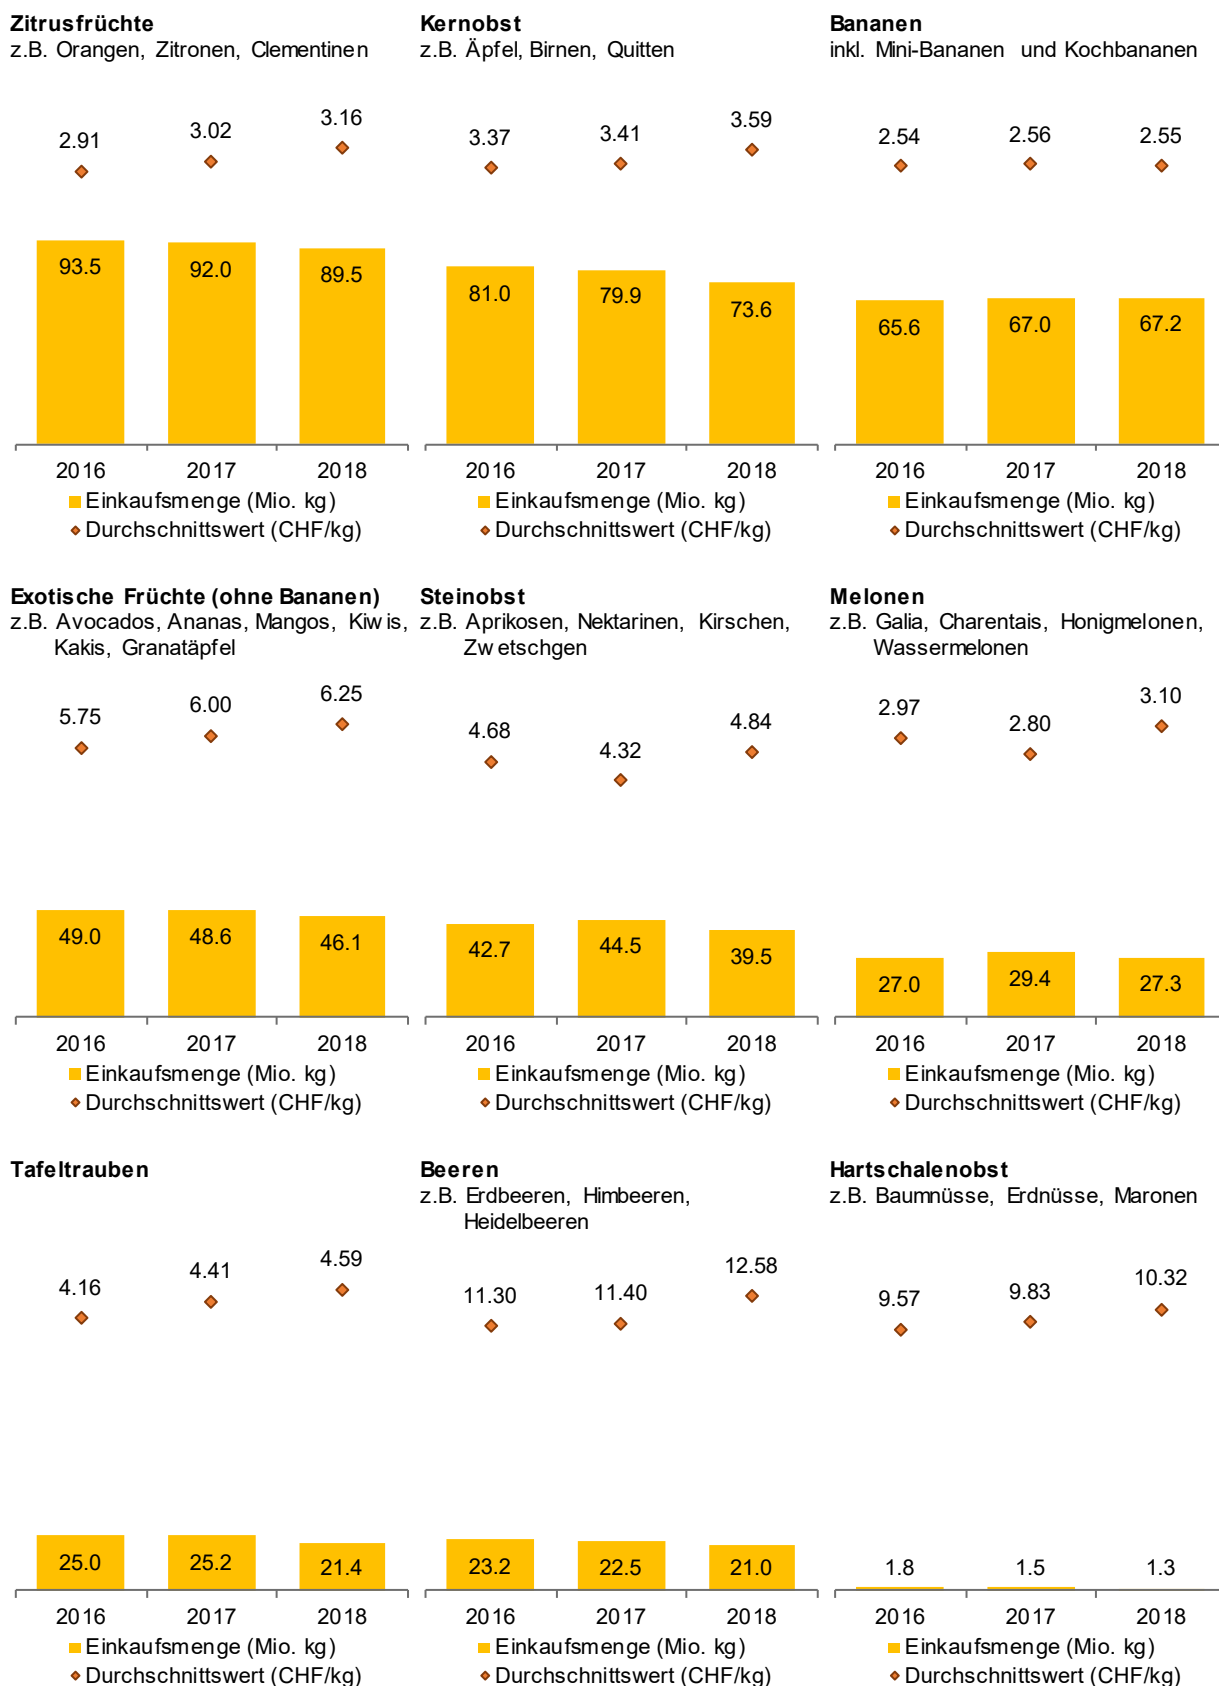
Zitrusfrüchte
z.B. Orangen, Zitronen, Clementinen

2.91 3.02 3.16

93.5 92.0 89.5

2016 2017 2018

Einkaufsmenge (Mio. kg)
Durchschnittswert (CHF/kg)

Kernobst
z.B. Äpfel, Birnen, Quitten

3.37 3.41 3.59

81.0 79.9 73.6

2016 2017 2018

Einkaufsmenge (Mio. kg)
Durchschnittswert (CHF/kg)

Bananen
inkl. Mini-Bananen und Kochbananen

2.54 2.56 2.55

65.6 67.0 67.2

2016 2017 2018

Einkaufsmenge (Mio. kg)
Durchschnittswert (CHF/kg)

Exotische Früchte (ohne Bananen)
z.B. Avocados, Ananas, Mangos, Kiwis, Kakis, Granatäpfel

5.75 6.00 6.25

49.0 48.6 46.1

2016 2017 2018

Einkaufsmenge (Mio. kg)
Durchschnittswert (CHF/kg)

Steinobst
z.B. Aprikosen, Nektarinen, Kirschen, Zwetschgen

4.68 4.32 4.84

42.7 44.5 39.5

2016 2017 2018

Einkaufsmenge (Mio. kg)
Durchschnittswert (CHF/kg)

Melonen
z.B. Galia, Charentais, Honigmelonen, Wassermelonen

2.97 2.80 3.10

27.0 29.4 27.3

2016 2017 2018

Einkaufsmenge (Mio. kg)
Durchschnittswert (CHF/kg)

Tafeltrauben

4.16 4.41 4.59

25.0 25.2 21.4

2016 2017 2018

Einkaufsmenge (Mio. kg)
Durchschnittswert (CHF/kg)

Beeren
z.B. Erdbeeren, Himbeeren, Heidelbeeren

11.30 11.40 12.58

23.2 22.5 21.0

2016 2017 2018

Einkaufsmenge (Mio. kg)
Durchschnittswert (CHF/kg)

Hartschalenobst
z.B. Baumnüsse, Erdnüsse, Maronen

9.57 9.83 10.32

1.8 1.5 1.3

2016 2017 2018

Einkaufsmenge (Mio. kg)
Durchschnittswert (CHF/kg)